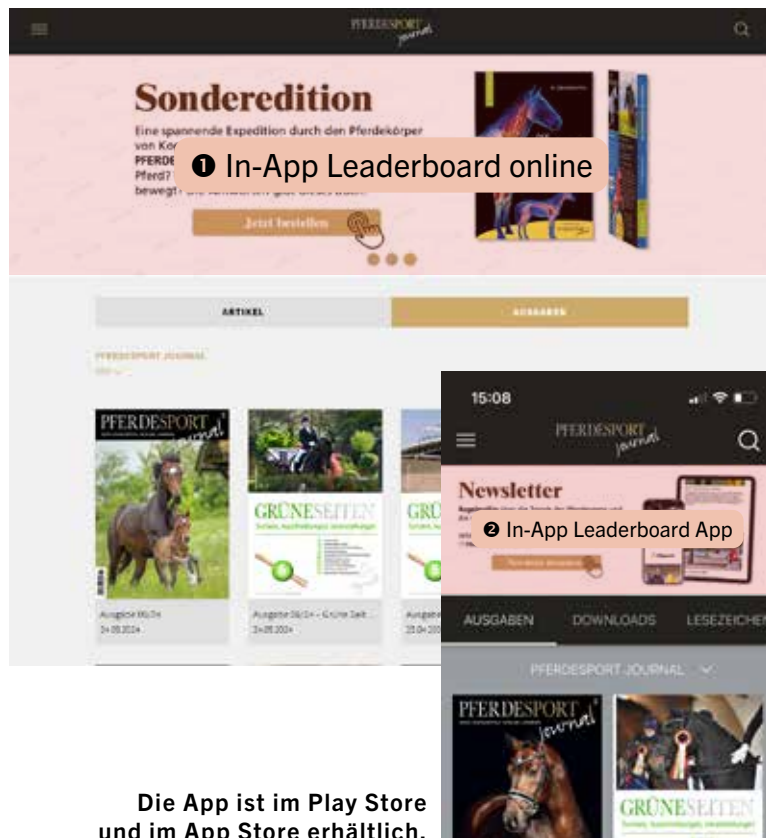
PFERDESPORT journal

Sonderedition

Eine spannende Expedition durch den Pferdekörper von Ke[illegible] PFERDE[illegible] Pferd? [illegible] bewegt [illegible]

❶ In-App Leaderboard online

Jetzt bestellen

ARTIKEL

AUSGABEN

PFERDESPORT JOURNAL

PFERDESPORT journal

GRÜNESEITEN

GRÜ

Ausgabe 06/24

Ausgabe 06/24 – Grüne Seit...

15:08

PFERDESPORT journal

Newsletter

❷ In-App Leaderboard App

AUSGABEN

DOWNLOADS

LESEZEICHEN

PFERDESPORT JOURNAL

PFERDESPORT journal

GRÜNESEITEN

Die App ist im Play Store und im App Store erhältlich.